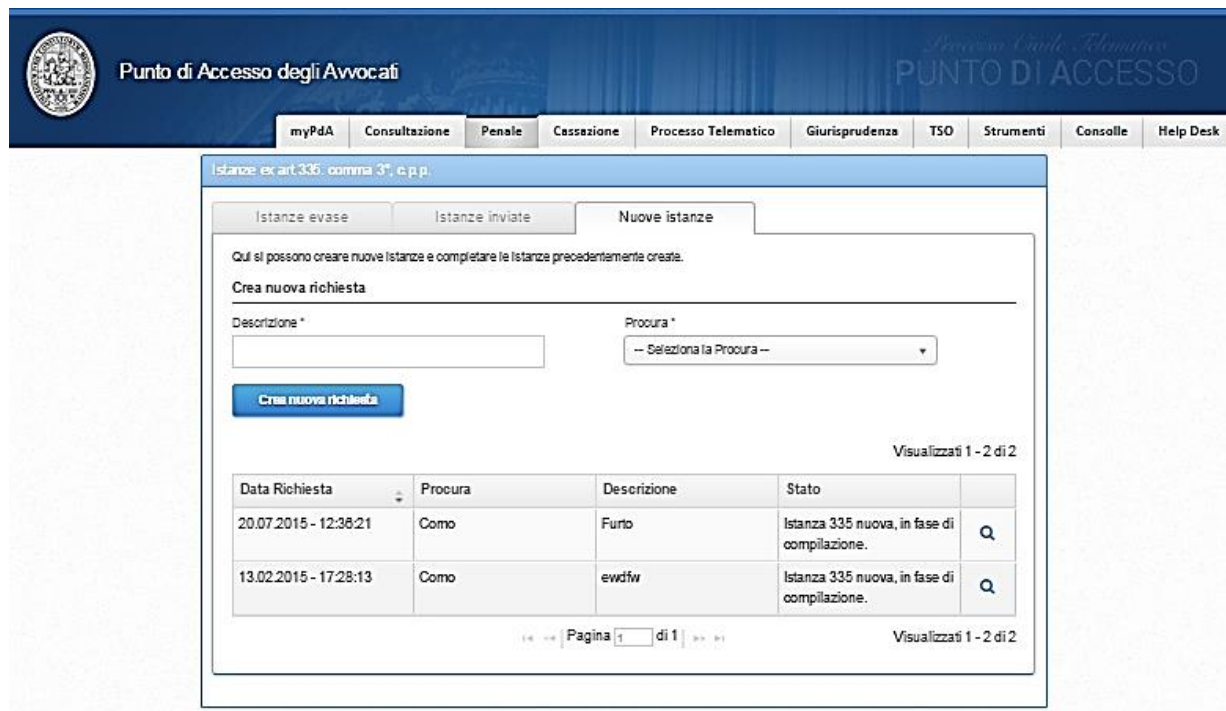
Punto di Accesso degli Avvocati

Processo Civile Telematico
PUNTO DI ACCESSO

myPdA | Consultazione | Penale | Cassazione | Processo Telematico | Giurisprudenza | TSO | Strumenti | Consolle | Help Desk

Istanze ex art.335, comma 3°, c.p.p.

Istanze evase | Istanze inviate | Nuove istanze

Qui si possono creare nuove Istanze e completare le Istanze precedentemente create.

Crea nuova richiesta

Descrizione *

Procura *

-- Seleziona la Procura --

Crea nuova richiesta

Visualizzati 1 - 2 di 2

| Data Richiesta | Procura | Descrizione | Stato | |
|---|---|---|---|---|
| 20.07.2015 - 12:36:21 | Como | Furto | Istanza 335 nuova, in fase di compilazione. | |
| 13.02.2015 - 17:28:13 | Como | ewdfw | Istanza 335 nuova, in fase di compilazione. | |

Pagina 1 di 1

Visualizzati 1 - 2 di 2